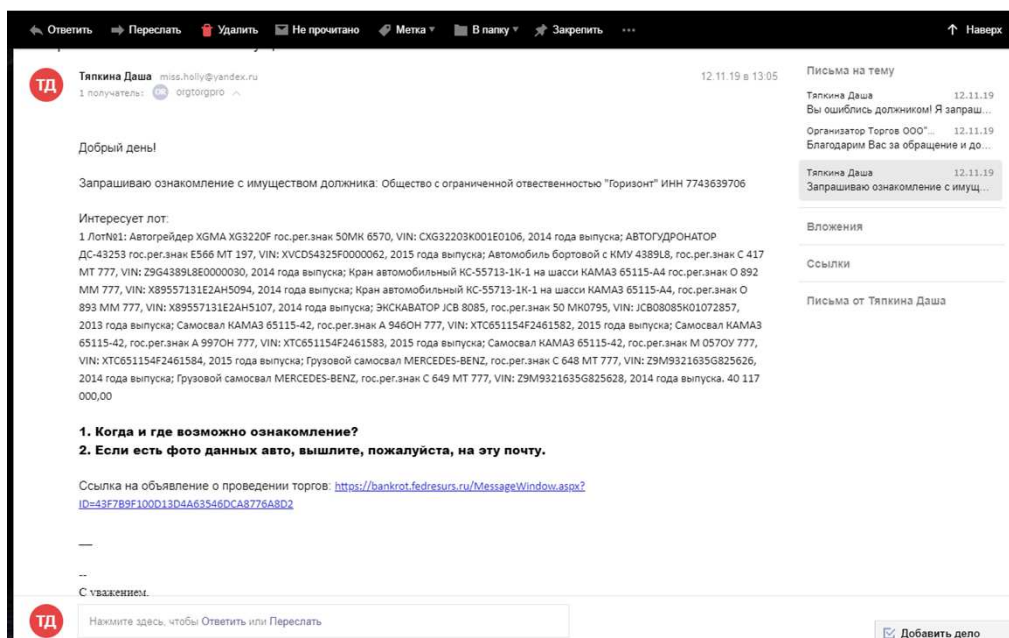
← Ответить ⇒ Переслать Удалить Не прочитано Метка ▾ В папку ▾ Закрепить ··· ↑ Наверх

ТД

Тяпкина Даша miss.holly@yandex.ru
1 получатель: OR orgtorgpro ^

12.11.19 в 13:05

Добрый день!

Запрашиваю ознакомление с имуществом должника: Общество с ограниченной отвественностью "Горизонт" ИНН 7743639706

Интересует лот:
1 Лот№1: Автогрейдер XGMA XG3220F гос.рег.знак 50МК 6570, VIN: CXG32203K001E0106, 2014 года выпуска; АВТОГУДРОНАТОР ДС-43253 гос.рег.знак Е566 МТ 197, VIN: XVCD54325F0000062, 2015 года выпуска; Автомобиль бортовой с КМУ 4389L8, гос.рег.знак С 417 МТ 777, VIN: Z9G4389L8E0000030, 2014 года выпуска; Кран автомобильный КС-55713-1К-1 на шасси КАМАЗ 65115-А4 гос.рег.знак О 892 ММ 777, VIN: X89557131E2AH5094, 2014 года выпуска; Кран автомобильный КС-55713-1К-1 на шасси КАМАЗ 65115-А4, гос.рег.знак О 893 ММ 777, VIN: X89557131E2AH5107, 2014 года выпуска; ЭКСКАВАТОР JCB 8085, гос.рег.знак 50 МК0795, VIN: JCB08085K01072857, 2013 года выпуска; Самосвал КАМАЗ 65115-42, гос.рег.знак А 946ОН 777, VIN: XTC651154F2461582, 2015 года выпуска; Самосвал КАМАЗ 65115-42, гос.рег.знак А 997ОН 777, VIN: XTC651154F2461583, 2015 года выпуска; Самосвал КАМАЗ 65115-42, гос.рег.знак М 057ОУ 777, VIN: XTC651154F2461584, 2015 года выпуска; Грузовой самосвал MERCEDES-BENZ, гос.рег.знак С 648 МТ 777, VIN: Z9M9321635G825626, 2014 года выпуска; Грузовой самосвал MERCEDES-BENZ, гос.рег.знак С 649 МТ 777, VIN: Z9M9321635G825628, 2014 года выпуска. 40 117 000,00

1. Когда и где возможно ознакомление?
2. Если есть фото данных авто, вышлите, пожалуйста, на эту почту.

Ссылка на объявление о проведении торгов: https://bankrot.fedresurs.ru/MessageWindow.aspx?ID=43F7B9F100D13D4A63546DCA8776A8D2

—

--
С уважением.

Письма на тему
Тяпкина Даша 12.11.19
Вы ошиблись должником! Я запраш...
Организатор Торгов ООО"... 12.11.19
Благодарим Вас за обращение и до...
Тяпкина Даша 12.11.19
Запрашиваю ознакомление с имущ...

Вложения

Ссылки

Письма от Тяпкина Даша

ТД
Нажмите здесь, чтобы Ответить или Переслать

Добавить дело